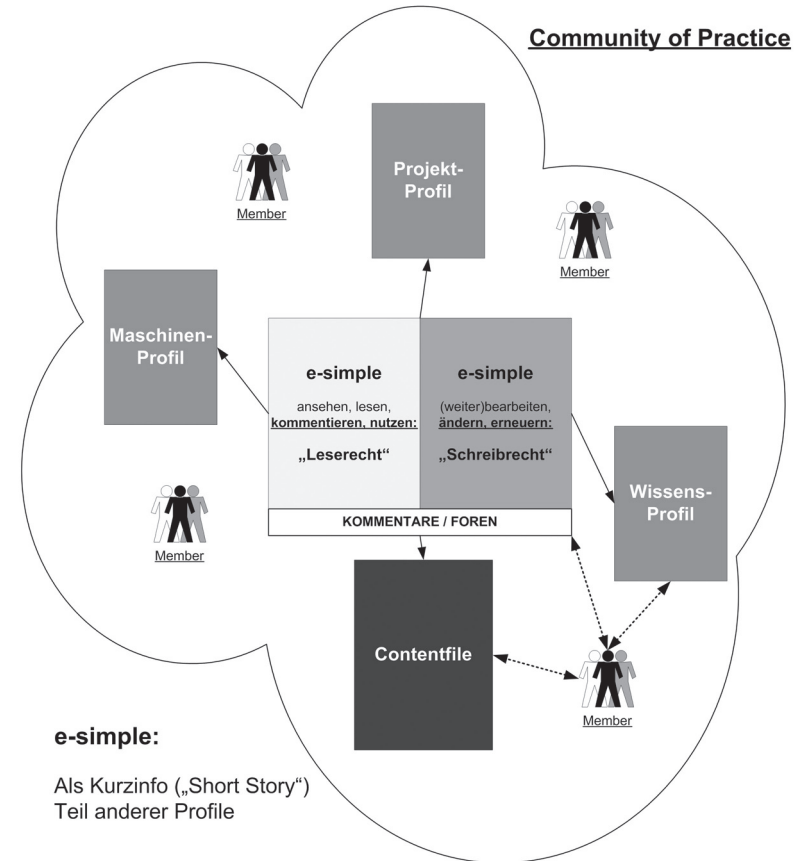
Community of Practice

Projekt-Profil

Member

Member

Maschinen-Profil

e-simple

ansehen, lesen, kommentieren, nutzen:

„Leserecht“

e-simple

(weiter)bearbeiten, ändern, erneuern:

„Schreibrecht“

Wissens-Profil

Member

KOMMENTARE / FOREN

Contentfile

Member

e-simple:

Als Kurzinfo („Short Story“) Teil anderer Profile